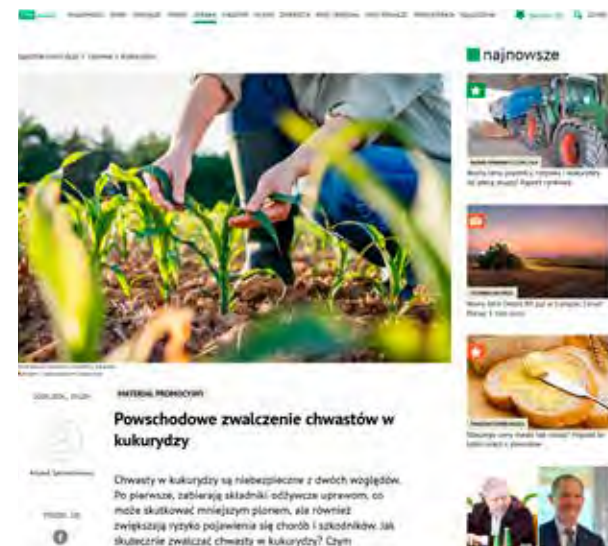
najnowsze

MATERIAŁ PROMOCYJNY

Powschodowe zwalczenie chwastów w kukurydzy

Chwasty w kukurydzy są niebezpieczne z dwóch względów. Po pierwsze, zabierają składniki odżywcze uprawom, co może skutkować mniejszym plonem, ale również zwiększają ryzyko pojawienia się chorób i szkodników. Jak skutecznie zwalczać chwasty w kukurydzy? Czym